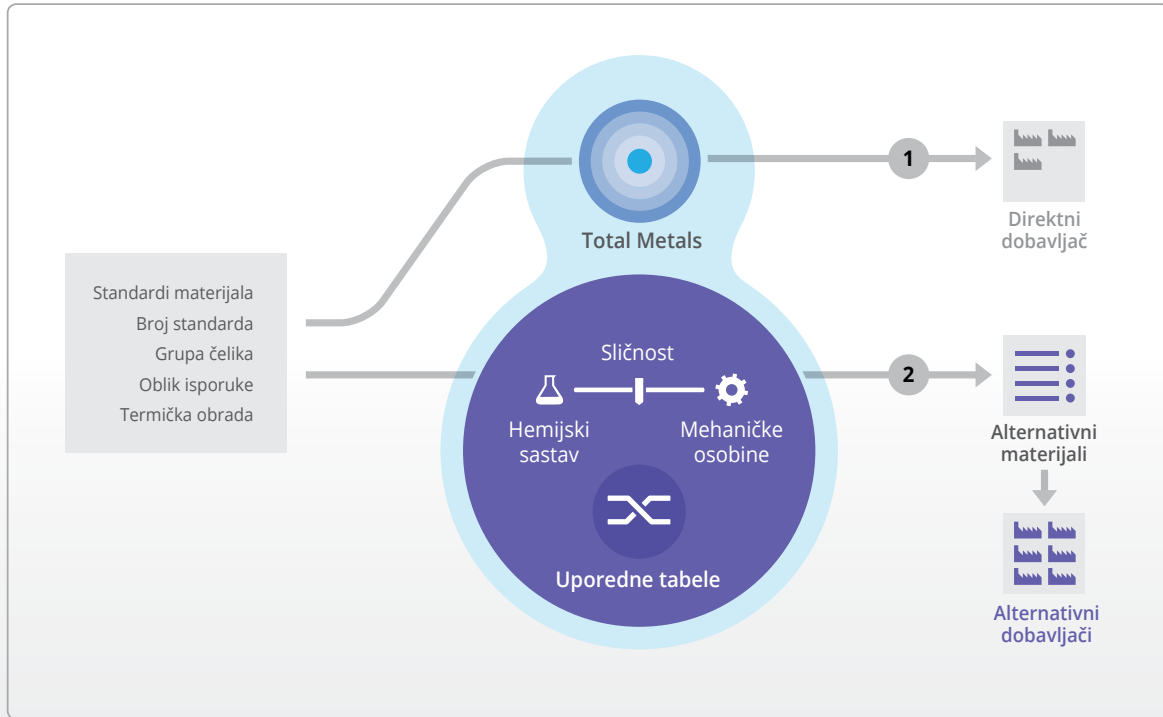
Standardi materijala
Broj standarda
Grupa čelika
Oblik isporuke
Termička obrada

Total Metals

Sličnost

Hemijski sastav

Mehaničke osobine

Uporedne tabele

1

Direktni dobavljač

2

Alternativni materijali

Alternativni dobavljači